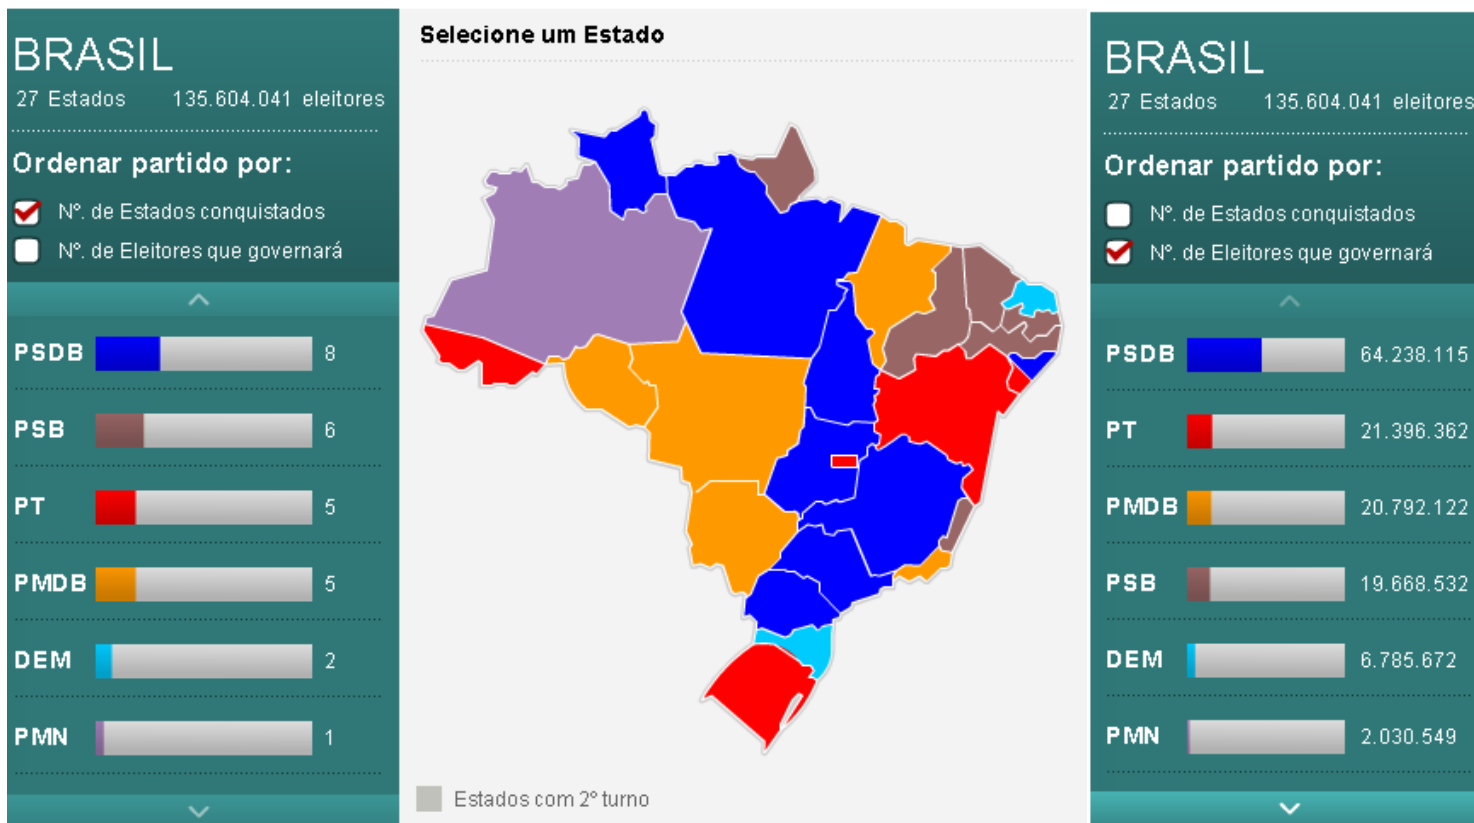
BRASIL
27 Estados 135.604.041 eleitores

Ordenar partido por:

Nº. de Estados conquistados
Nº. de Eleitores que governará

| | |
|---|---|
| PSDB | 8 |
| PSB | 6 |
| PT | 5 |
| PMDB | 5 |
| DEM | 2 |
| PMN | 1 |

Selecione um Estado

Estados com 2º turno

BRASIL
27 Estados 135.604.041 eleitores

Ordenar partido por:

Nº. de Estados conquistados
Nº. de Eleitores que governará

| | |
|---|---|
| PSDB | 64.238.115 |
| PT | 21.396.362 |
| PMDB | 20.792.122 |
| PSB | 19.668.532 |
| DEM | 6.785.672 |
| PMN | 2.030.549 |